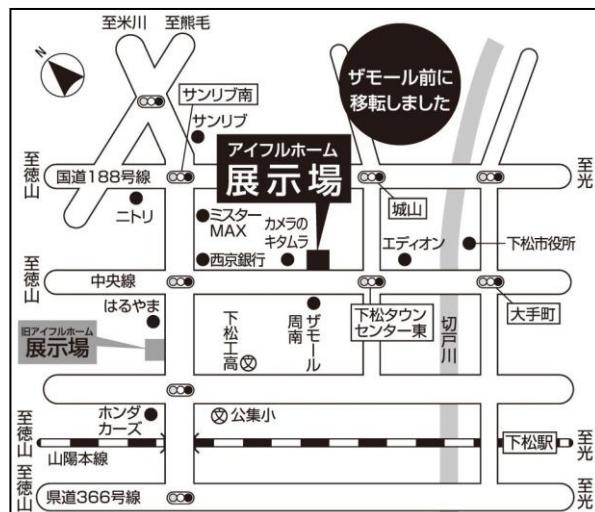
至米川 至熊毛

N

ザモール前に移転しました

サンリブ南

サンリブ

アイフルホーム
展示場

至徳山

国道188号線

至光

城山

ニトリ

ミスターMAX

カメラのキタムラ

エディオン

下松市役所

西京銀行

至徳山

中央線

大手町

はるやま

下松タウンセンター東

切戸川

旧アイフルホーム
展示場

下松工高

周南ザモール

ホンダカーズ

公集小

至徳山

山陽本線

下松駅

至光

至徳山

県道366号線

至光